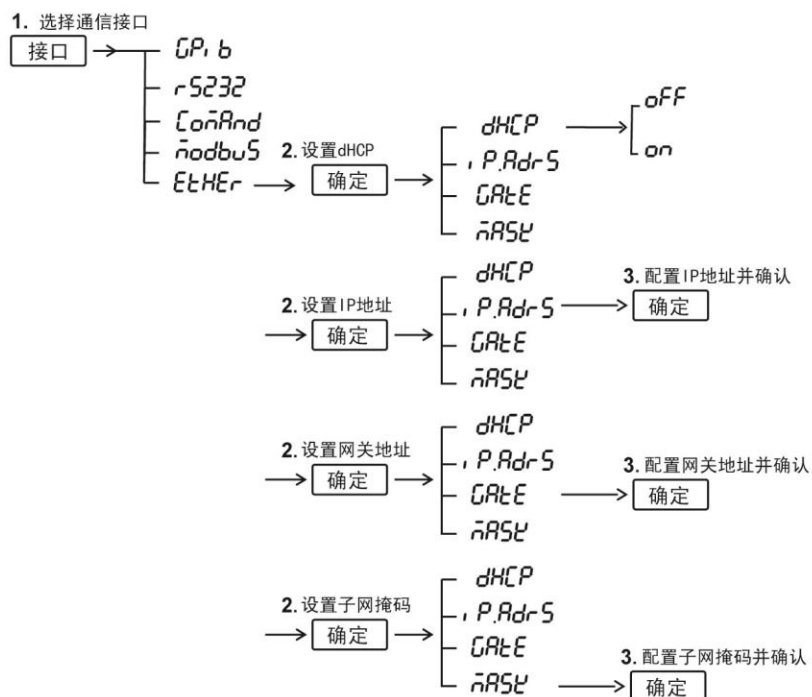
1. 选择通信接口

接口

GPib

rS232

ConAnd

nodbuS

EtHEr

2. 设置dHCP

确定

dHCP

off

on

iP.AdrS

GAtE

nASY

2. 设置IP地址

确定

dHCP

iP.AdrS

3. 配置IP地址并确认

确定

GAtE

nASY

2. 设置网关地址

确定

dHCP

iP.AdrS

GAtE

3. 配置网关地址并确认

确定

nASY

2. 设置子网掩码

确定

dHCP

iP.AdrS

GAtE

nASY

3. 配置子网掩码并确认

确定